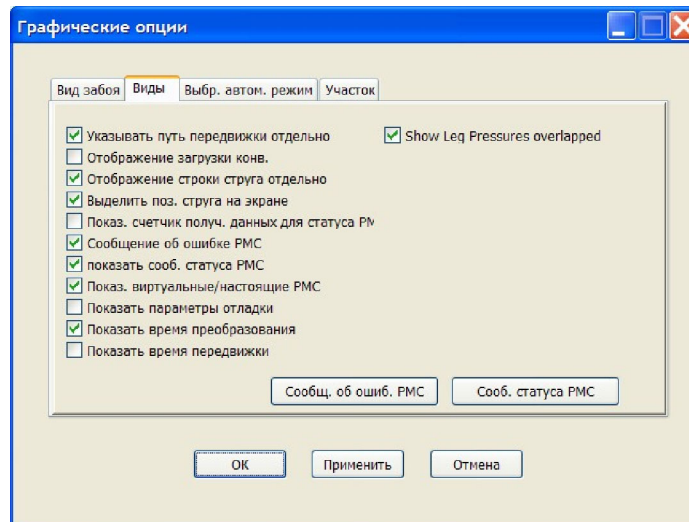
Графические опции

Вид забоя | Виды | Выбр. автом. режим | Участок

Указывать путь передвижки отдельно
Отображение загрузки конв.
Отображение строки струга отдельно
Выделить поз. струга на экране
Показ. счетчик получ. данных для статуса PM
Сообщение об ошибке PMC
показать сооб. статуса PMC
Показ. виртуальные/настоящие PMC
Показать параметры отладки
Показать время преобразования
Показать время передвижки

Show Leg Pressures overlapped

Сообщ. об ошиб. PMC
Сооб. статуса PMC

OK
Применить
Отмена